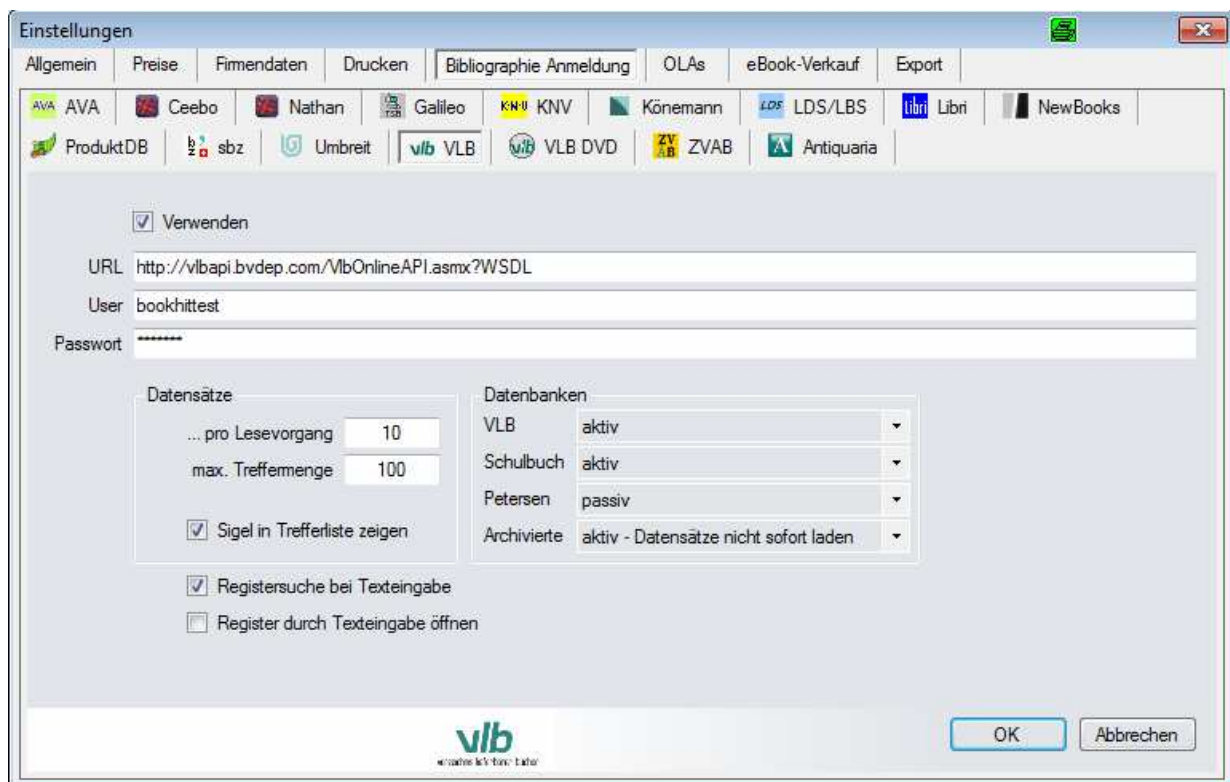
Einstellungen

Allgemein | Preise | Firmendaten | Drucken | Bibliographie Anmeldung | OLAs | eBook-Verkauf | Export

AVA AVA | Ceebo | Nathan | Galileo | KNV KNV | Könemann | LDS LDS/LBS | libri Libri | NewBooks

ProduktDB | sbz | Umbreit | vlb VLB | VLB DVD | ZVAB ZVAB | Antiquaria

Verwenden

URL http://vlbapi.bvdep.com/VlbOnlineAPI.asmx?WSDL

User bookhittest

Passwort ********

Datensätze

... pro Lesevorgang 10

max. Treffermenge 100

Sigel in Trefferliste zeigen

Datenbanken

VLB aktiv

Schulbuch aktiv

Petersen passiv

Archivierte aktiv - Datensätze nicht sofort laden

Registersuche bei Texteingabe

Register durch Texteingabe öffnen

vlb

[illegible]

OK

Abbrechen